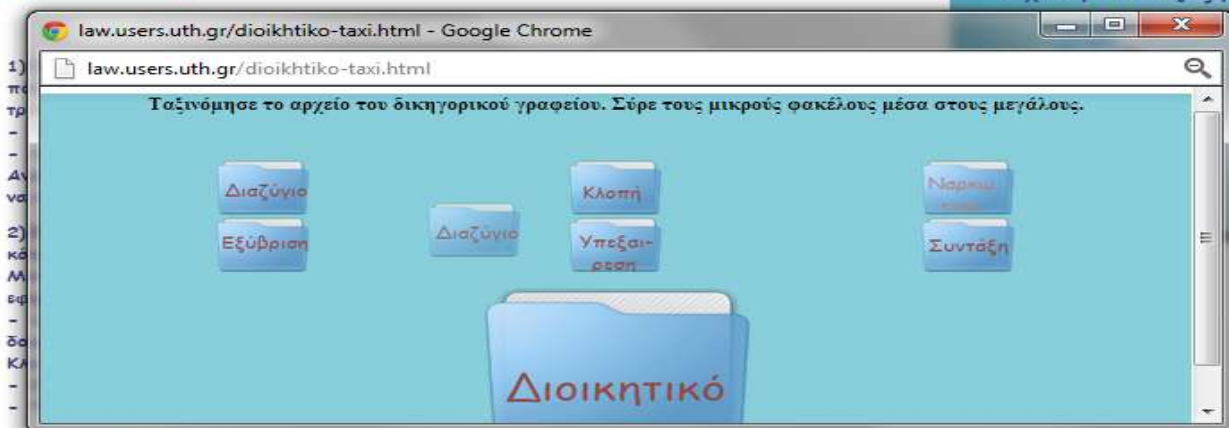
law.users.uth.gr/dioikhtiko-taxi.html - Google Chrome

law.users.uth.gr/dioikhtiko-taxi.html

Ταξινόμησε το αρχείο του δικηγορικού γραφείου. Σύρε τους μικρούς φακέλους μέσα στους μεγάλους.

Διαζύγιο

Κλοπή

Ναρκω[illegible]

Εξύβριση

Διαζύγιο

Υπεξαι-ρεση

Σύνταξη

Διοικητικό